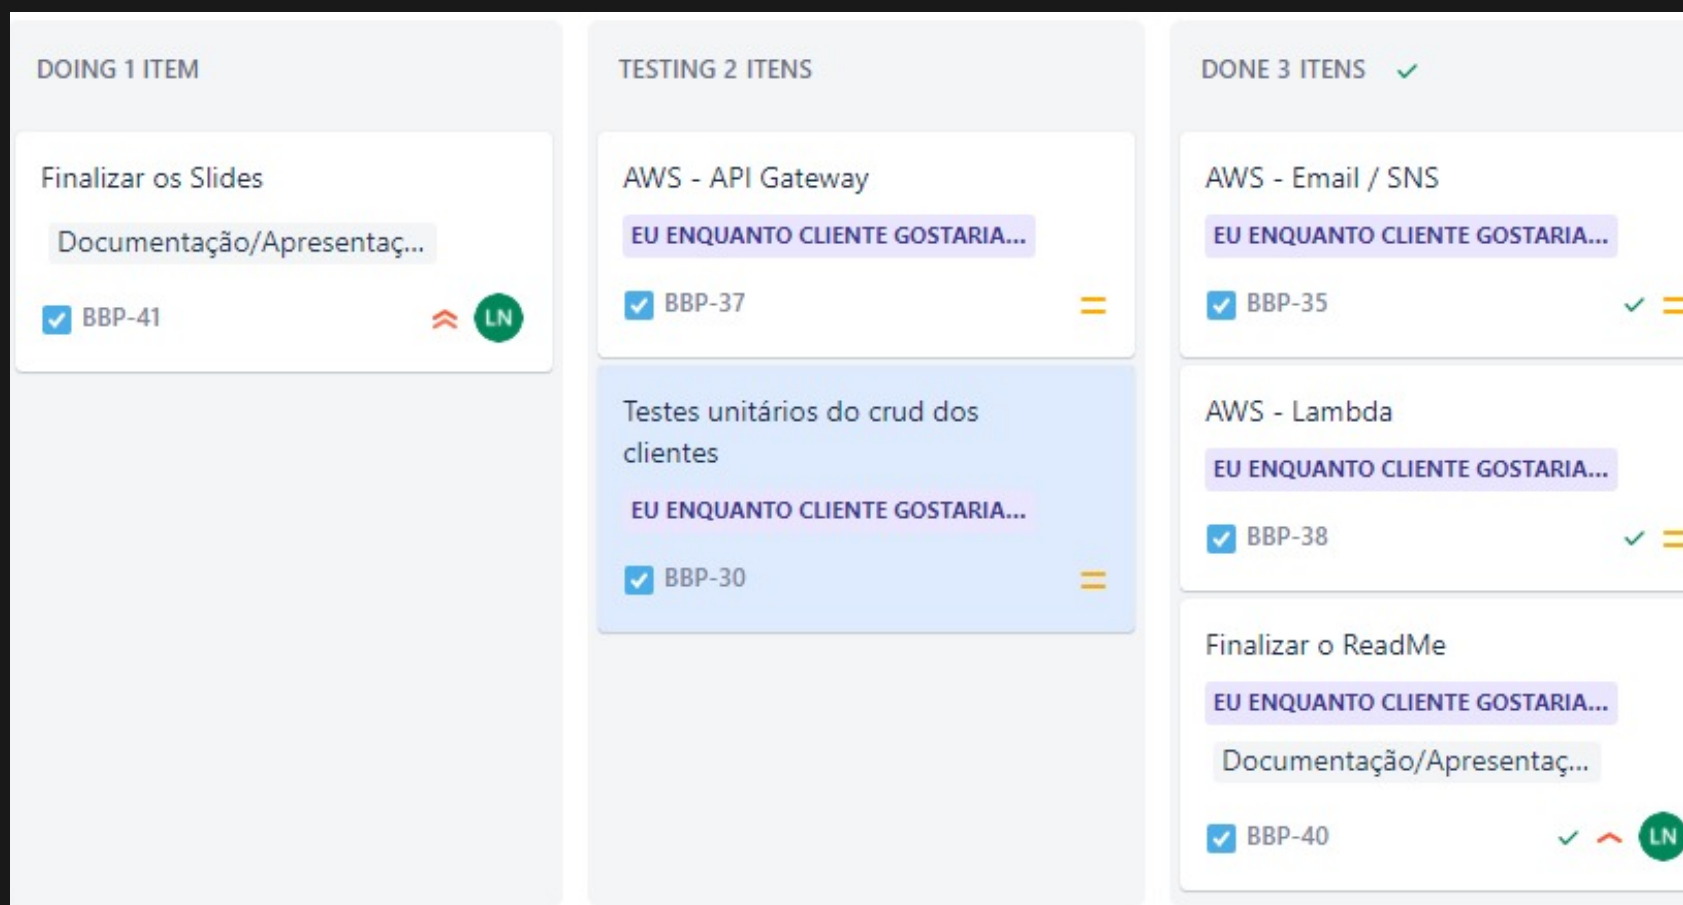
DOING 1 ITEM

Finalizar os Slides

Documentação/Apresentaç...

BBP-41

LN

TESTING 2 ITENS

AWS - API Gateway

EU ENQUANTO CLIENTE GOSTARIA...

BBP-37

Testes unitários do crud dos clientes

EU ENQUANTO CLIENTE GOSTARIA...

BBP-30

DONE 3 ITENS

AWS - Email / SNS

EU ENQUANTO CLIENTE GOSTARIA...

BBP-35

AWS - Lambda

EU ENQUANTO CLIENTE GOSTARIA...

BBP-38

Finalizar o ReadMe

EU ENQUANTO CLIENTE GOSTARIA...

Documentação/Apresentaç...

BBP-40

LN